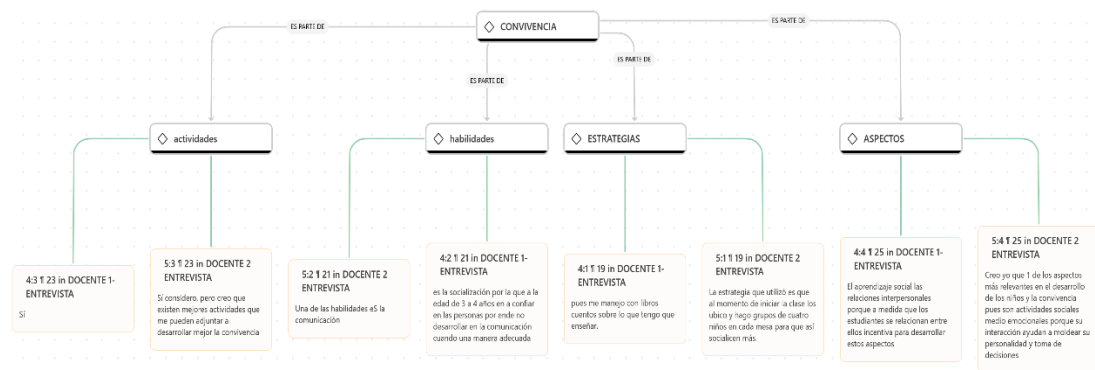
◇ CONVIVENCIA

ES PARTE DE

ES PARTE DE

ES PARTE DE

ES PARTE DE

◇ actividades

◇ habilidades

◇ ESTRATEGIAS

◇ ASPECTOS

4:3 ¶ 23 in DOCENTE 1-ENTREVISTA

Sí

5:3 ¶ 23 in DOCENTE 2 ENTREVISTA

Sí considero, pero creo que existen mejores actividades que me pueden adjuntar a desarrollar mejor la convivencia

5:2 ¶ 21 in DOCENTE 2 ENTREVISTA

Una de las habilidades eS la comunicación

4:2 ¶ 21 in DOCENTE 1-ENTREVISTA

es la socialización por la que a la edad de 3 a 4 años en a confiar en las personas por ende no desarrollar en la comunicación cuando una manera adecuada

4:1 ¶ 19 in DOCENTE 1-ENTREVISTA

pues me manejo con libros cuentos sobre lo que tengo que enseñar.

5:1 ¶ 19 in DOCENTE 2 ENTREVISTA

La estrategia que utilizó es que al momento de iniciar la clase los ubico y hago grupos de cuatro niños en cada mesa para que así socialicen más.

4:4 ¶ 25 in DOCENTE 1-ENTREVISTA

El aprendizaje social las relaciones interpersonales porque a medida que los estudiantes se relacionan entre ellos incentiva para desarrollar estos aspectos

5:4 ¶ 25 in DOCENTE 2 ENTREVISTA

Creo yo que 1 de los aspectos más relevantes en el desarrollo de los niños y la convivencia pues son actividades sociales medio emocionales porque su interacción ayudan a moldear su personalidad y toma de decisiones